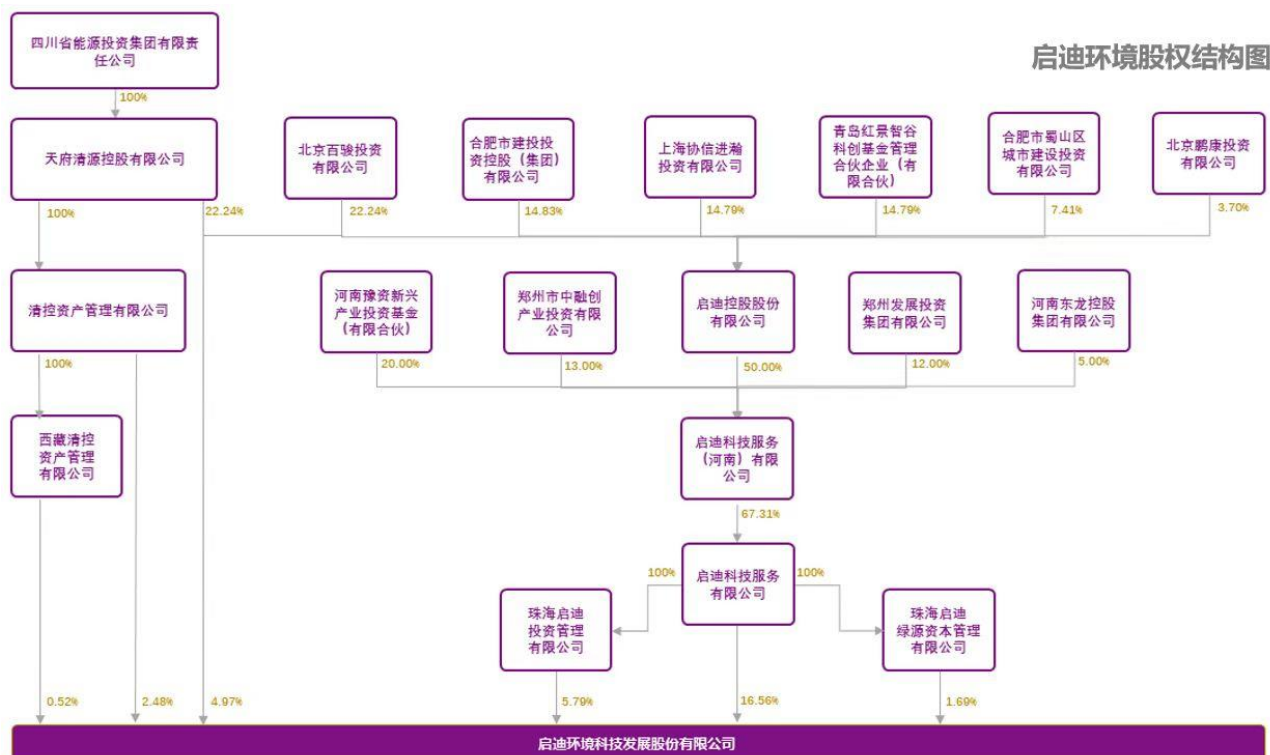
启迪环境股权结构图

四川省能源投资集团有限责任公司

100%

天府清源控股有限公司

北京百骏投资有限公司

合肥市建投投资控股（集团）有限公司

上海协信进瀚投资有限公司

青岛紅景智谷科创基金管理合伙企业（有限合伙）

合肥市蜀山区城市建设投资有限公司

北京鹏康投资有限公司

100%

22.24%

22.24%

14.83%

14.79%

14.79%

7.41%

3.70%

清控资产管理有限公司

河南豫资新兴产业投资基金（有限合伙）

郑州市中融创产业投资有限公司

启迪控股股份有限公司

郑州发展投资集团有限公司

河南东龙控股集团有限公司

100%

20.00%

13.00%

50.00%

12.00%

5.00%

西藏清控资产管理有限公司

启迪科技服务（河南）有限公司

67.31%

100%

启迪科技服务有限公司

100%

珠海启迪投资管理有限公司

珠海启迪绿源资本管理有限公司

0.52%

2.48%

4.97%

5.79%

16.56%

1.69%

启迪环境科技发展股份有限公司